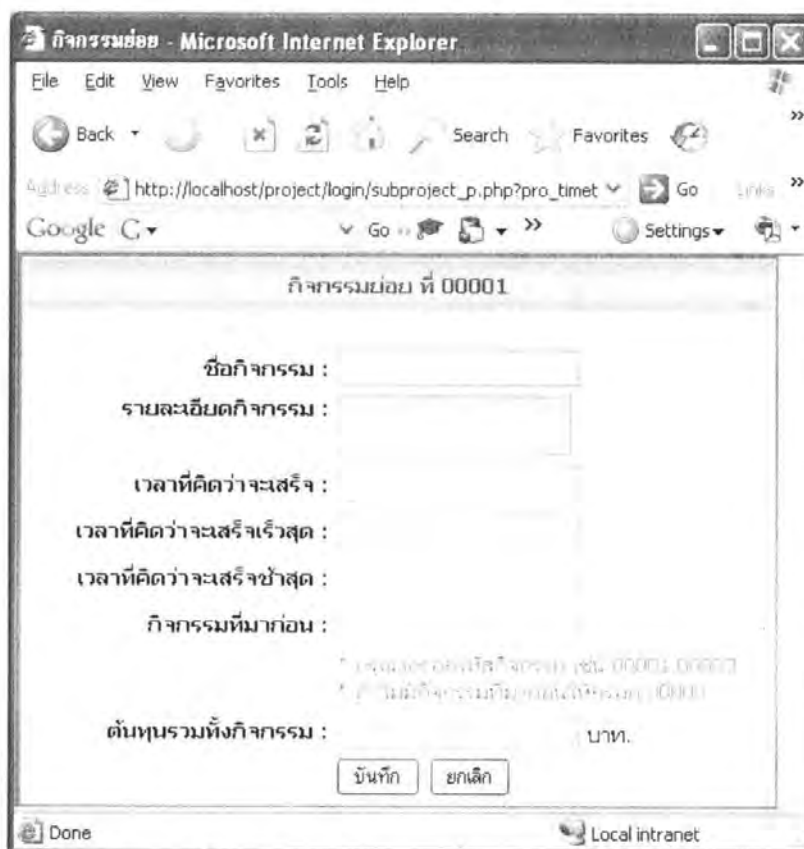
กิจกรรมย่อย - Microsoft Internet Explorer

File Edit View Favorites Tools Help

Back Search Favorites

Address http://localhost/project/login/subproject_p.php?pro_timet Go Links »

Google G Go Settings

กิจกรรมย่อย ที่ 00001

ชื่อกิจกรรม :

รายละเอียดกิจกรรม :

เวลาที่คิดว่าจะเสร็จ :

เวลาที่คิดว่าจะเสร็จเร็วสุด :

เวลาที่คิดว่าจะเสร็จช้าสุด :

กิจกรรมที่มาก่อน :

* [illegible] เช่น 00001,00002
* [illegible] 0000

ต้นทุนรวมทั้งกิจกรรม : บาท.

บันทึก ยกเลิก

Done Local intranet